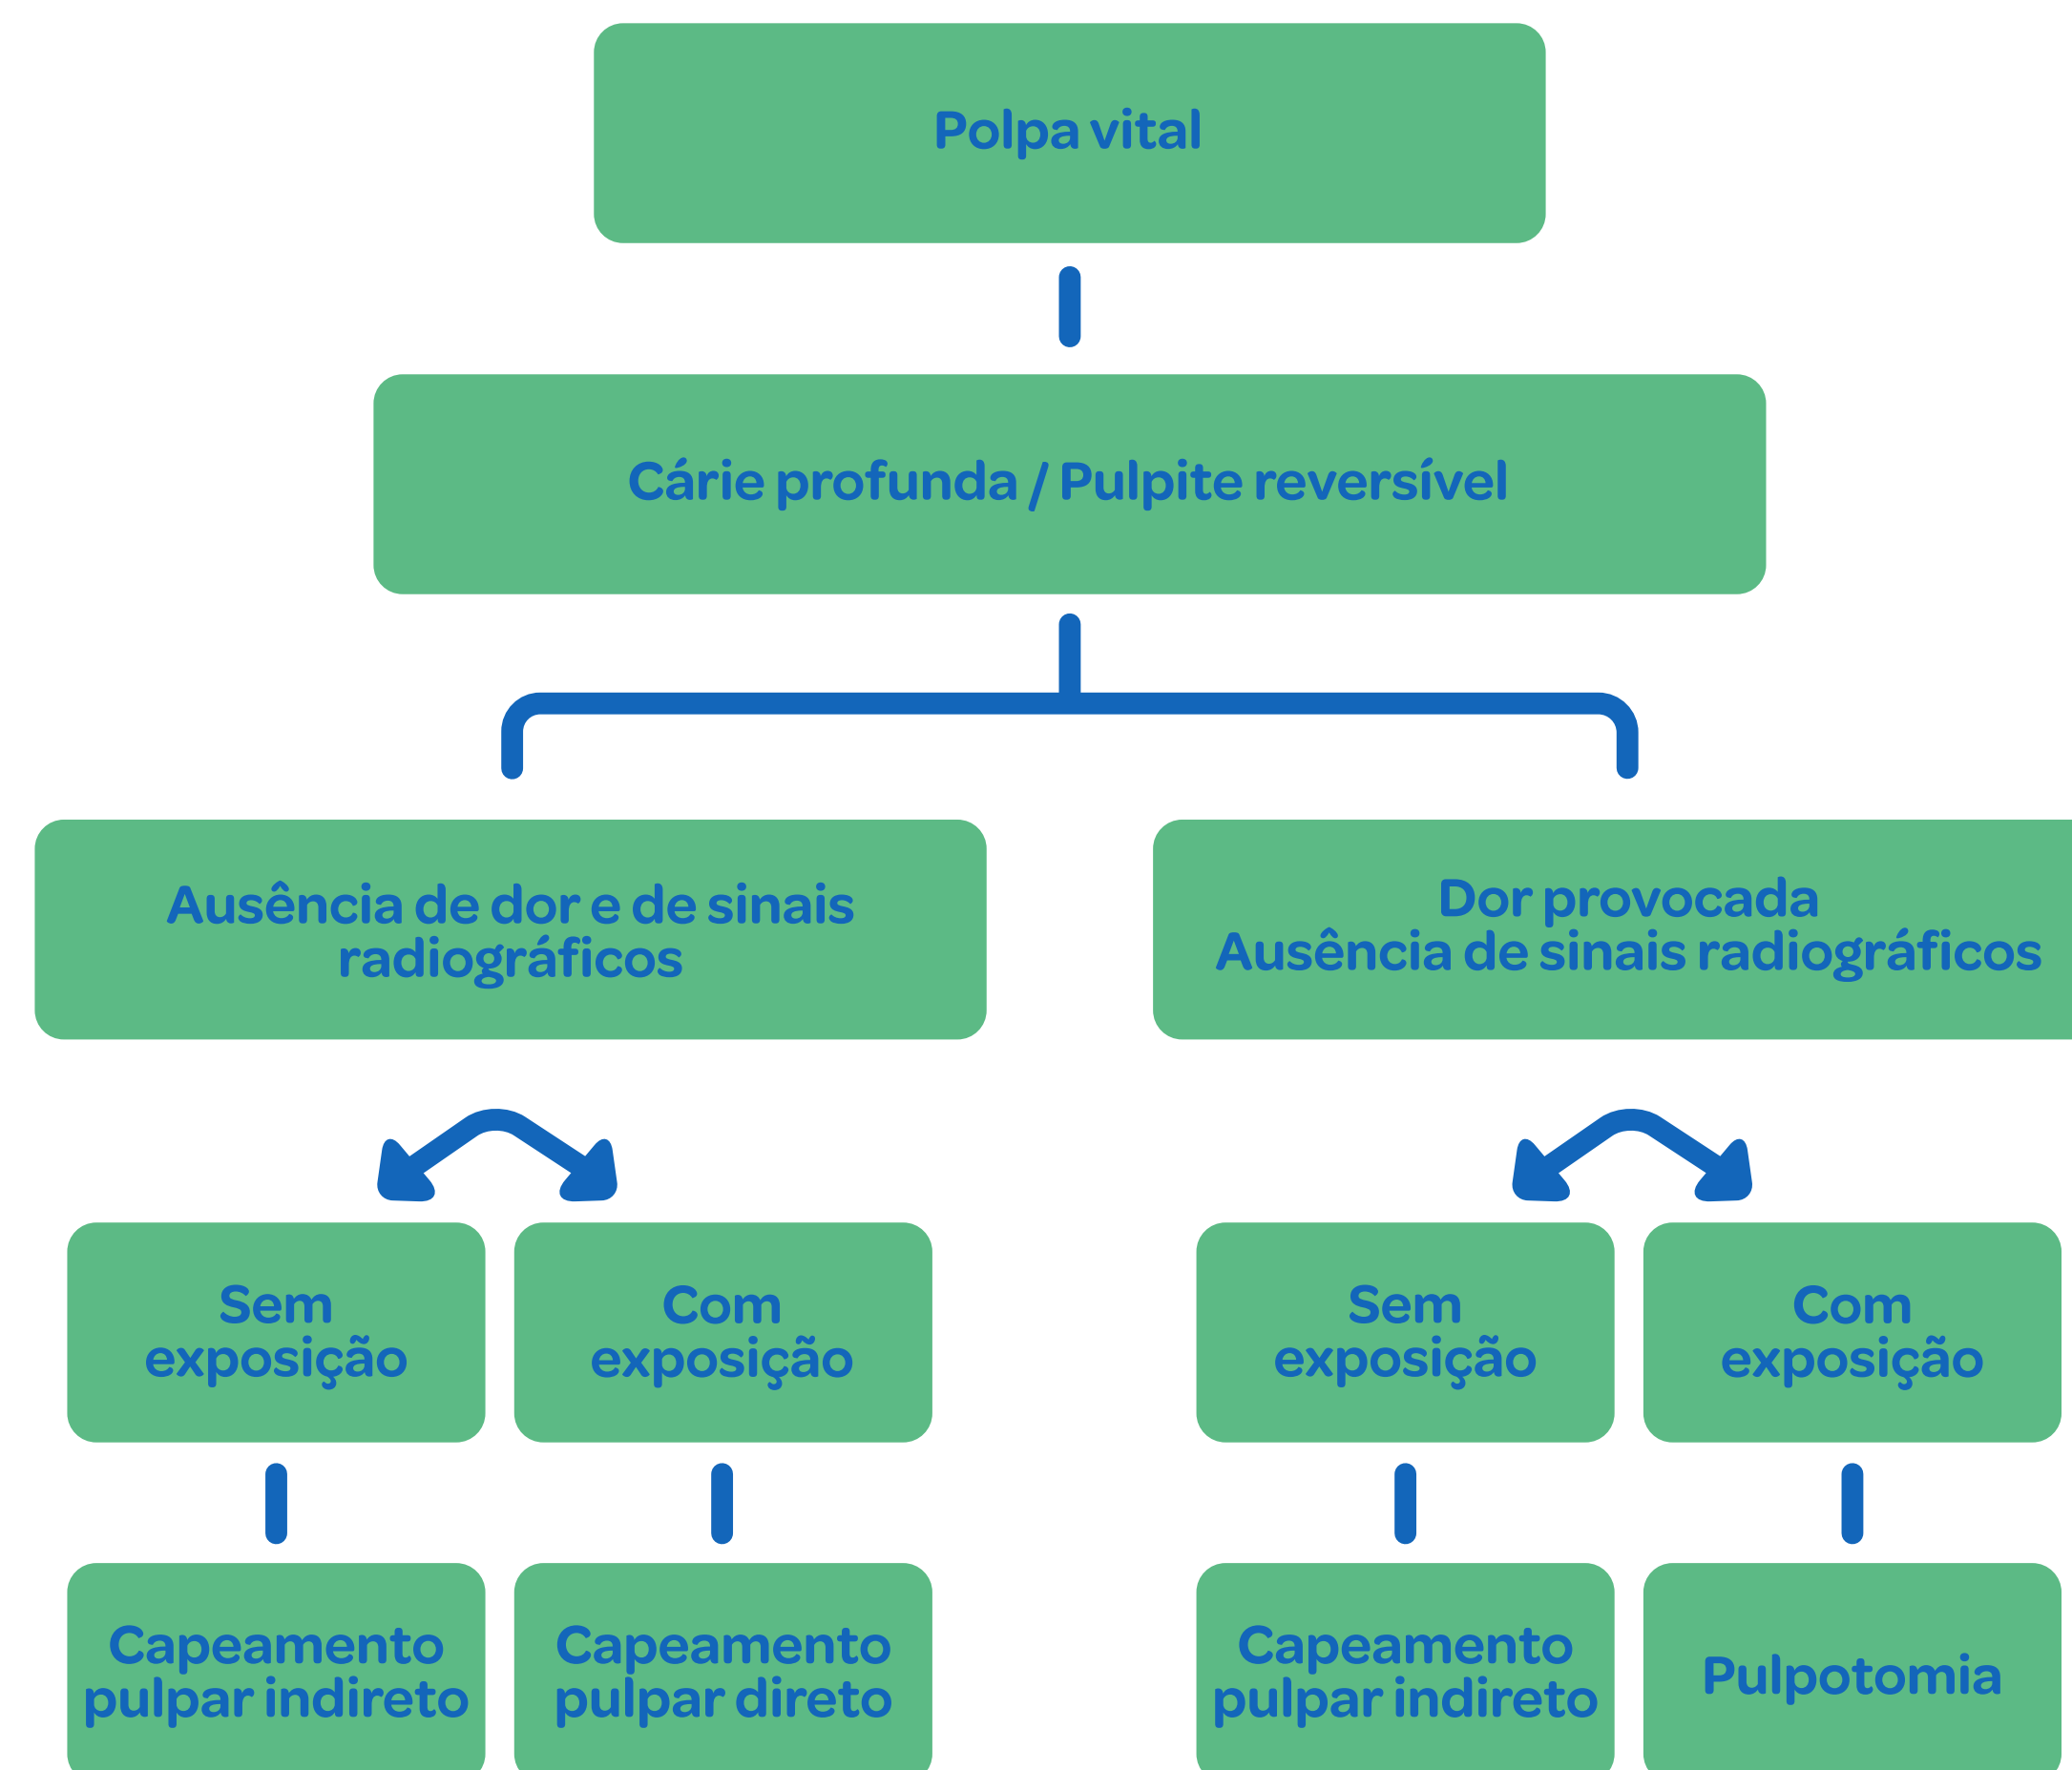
Polpa vital

Cárie profunda / Pulpite reversível

Ausência de dor e de sinais radiográficos

Dor provocada
Ausência de sinais radiográficos

Sem exposição

Com exposição

Sem exposição

Com exposição

Capeamento pulpar indireto

Capeamento pulpar direto

Capeamento pulpar indireto

Pulpotomia